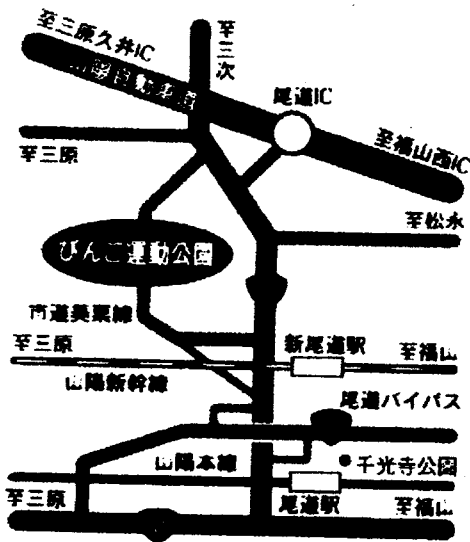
至三原久井IC

至三次

山陽自動車道

尾道IC

至三原

至福山西IC

至松永

びんご運動公園

西瀬戸自動車道

至三原

新尾道駅

至福山

山陽新幹線

尾道バイパス

山陽本線

千光寺公園

至三原

尾道駅

至福山